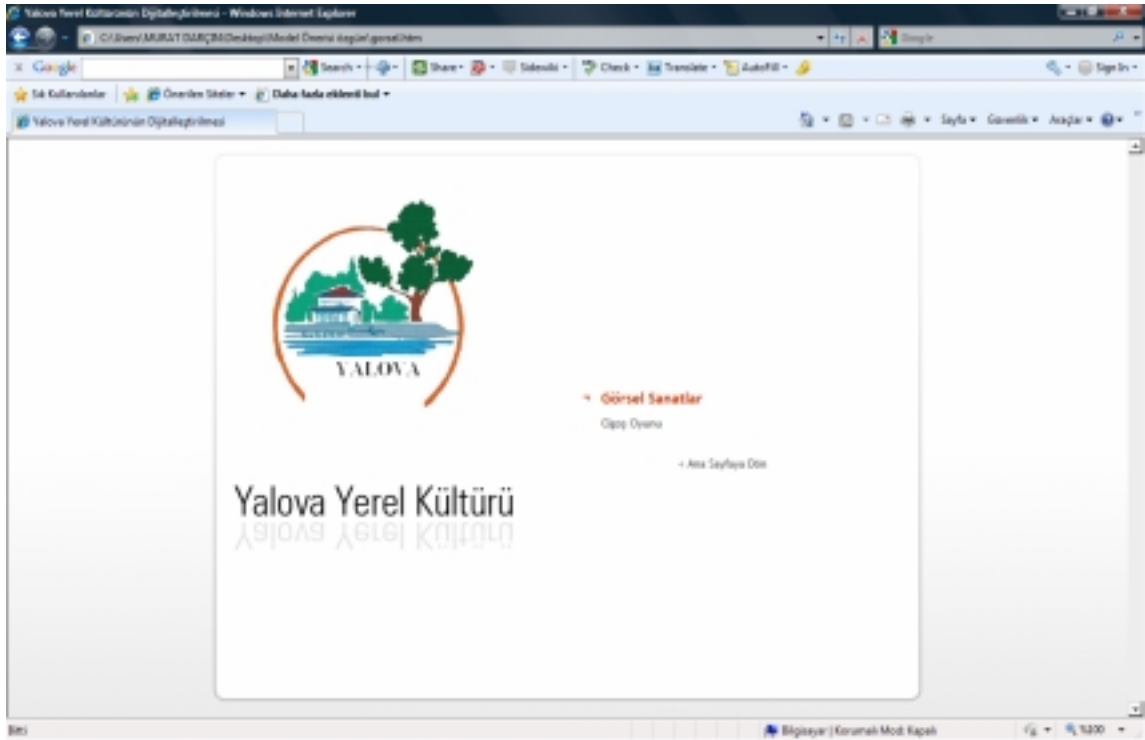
Yalova Yerel Kültürünün Dijitalleştirilmesi - Windows Internet Explorer

C:\Users\MURAT DARÇIN\Desktop\Model Önerisi örnek\gorsel.htm

Google

Google

Search · Share · Sidewiki · Check · Translate · AutoFill ·

Sign In ·

Sık Kullanılanlar | Önerilen Siteler · Daha fazla eklenti bul ·

Yalova Yerel Kültürünün Dijitalleştirilmesi

Sayfa · Güvenlik · Araçlar ·

YALOVA

Yalova Yerel Kültürü

Görsel Sanatlar

Çipçı Oyunu

« Ana Sayfaya Dön

Bitti

Bilgisayar | Korumalı Mod: Kapalı

%100